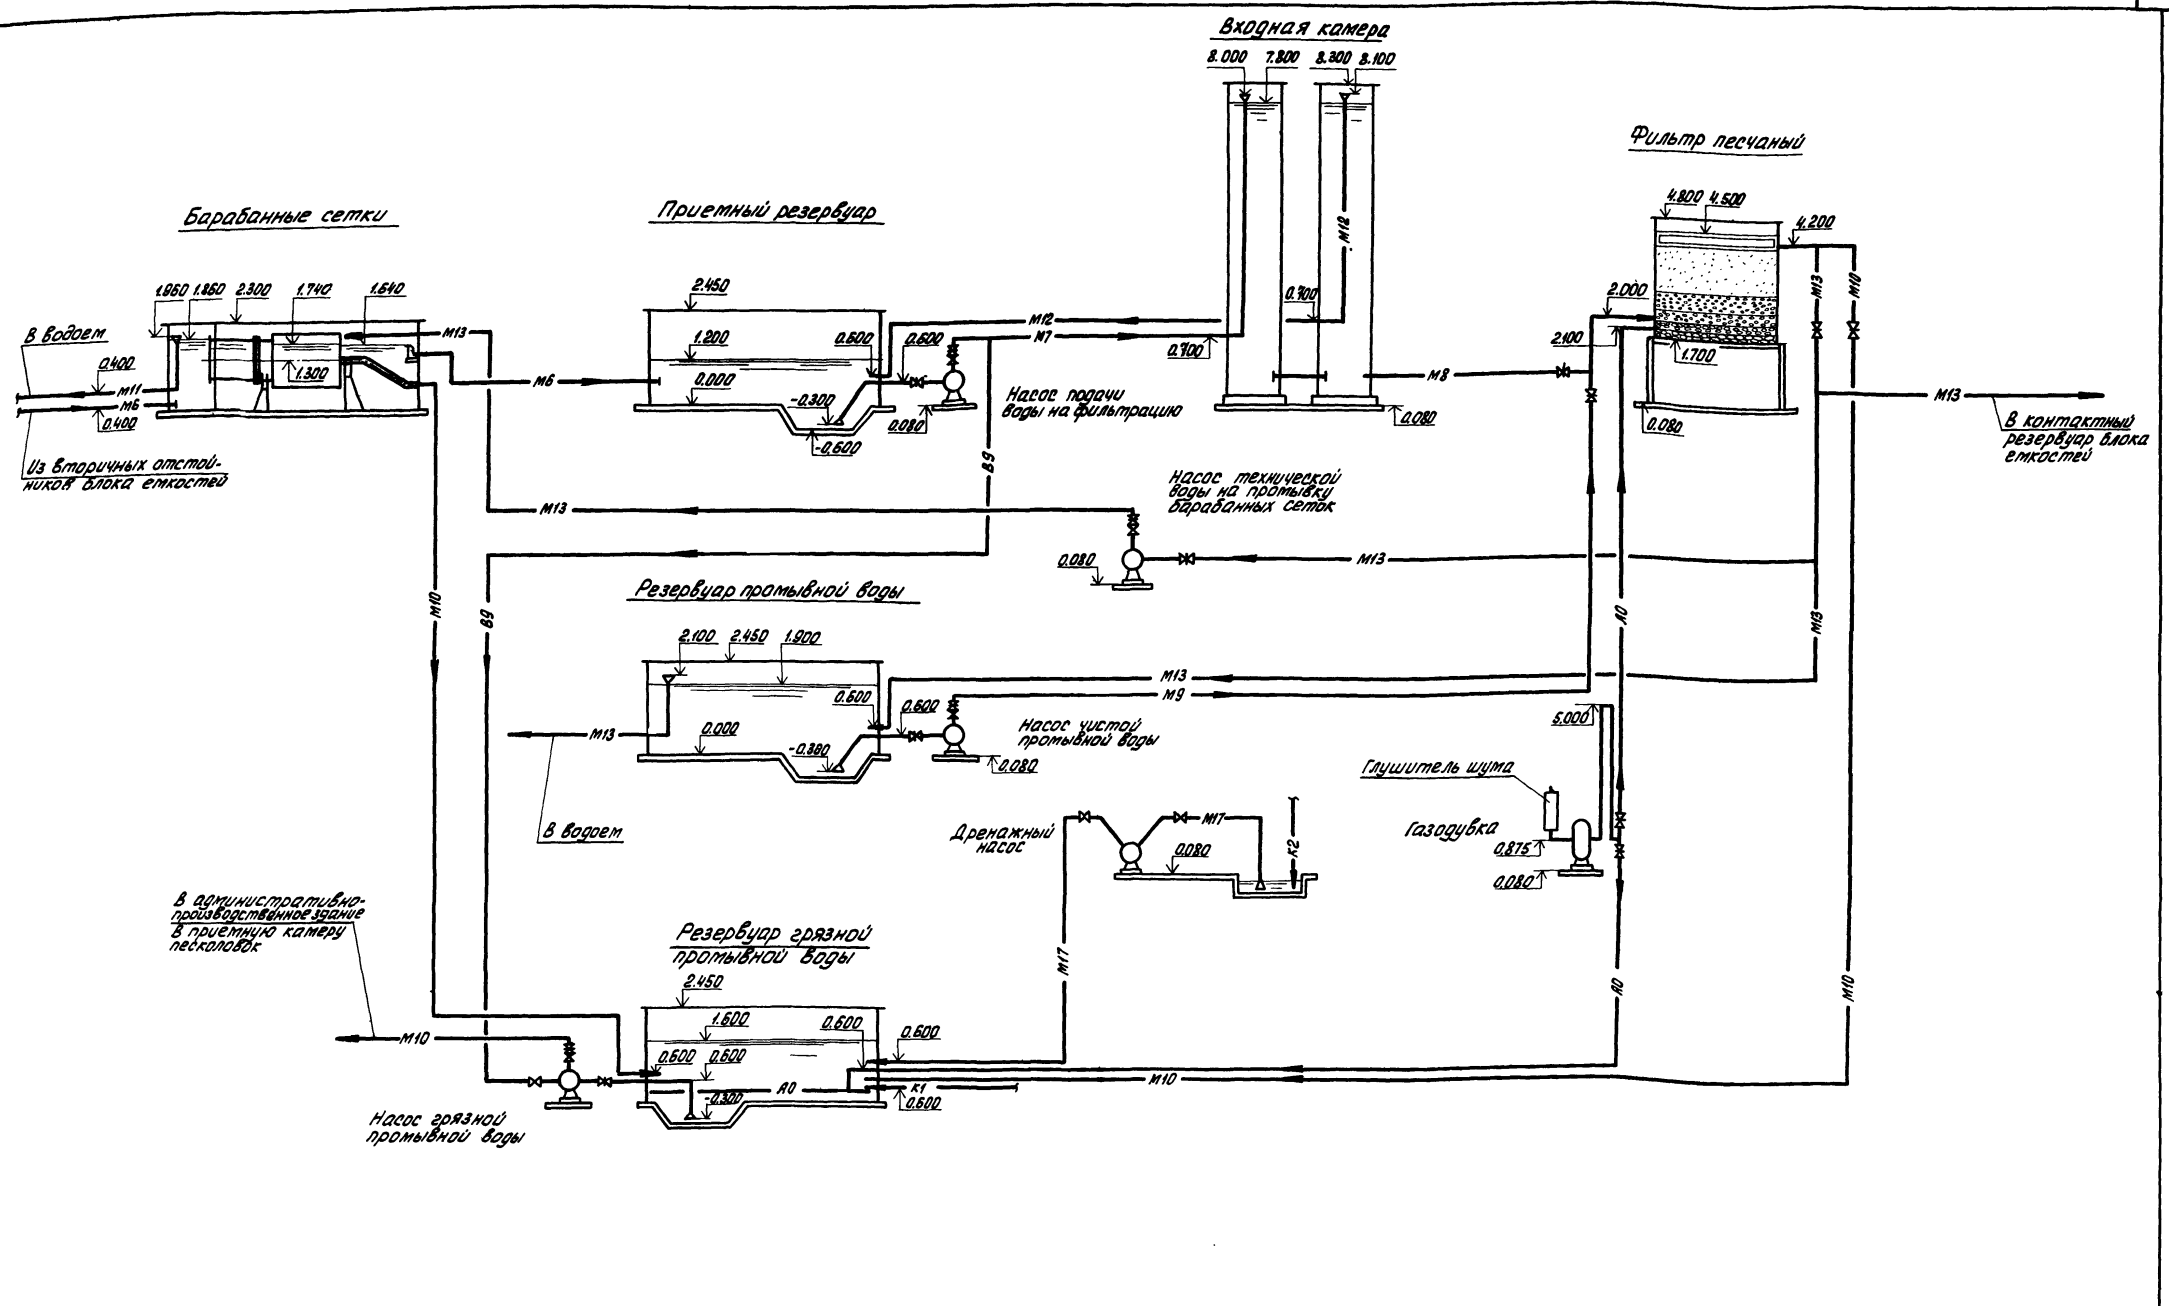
Входная камера

8.000 7.800 8.300 8.100

Фильтр песчаный

Барабанные сетки

Приемный резервуар

4.800 4.500
4.200

1.960 1.860 2.300 1.740 1.640

2.450

M12

0.700

M13 M10

2.000

В водоем
0.400
M11
M6
0.400

M13

1.200
0.600
0.600
M12
M7
0.700

2.100

1.700

1.300

M6

0.000
-0.300
-0.600
0.080

Насос подачи воды на фильтрацию

M8

0.080

0.080

M13

В контактный резервуар блока емкостей

Из вторичных отстойников блока емкостей

B9

Насос технической воды на промывку барабанных сеток

M13

0.080

M13

Резервуар промывной воды

M10

B9

A0

M13

2.100 2.450 1.900

M13
M9

0.600
0.600

Насос чистой промывной воды

5.000

M13

0.000
-0.380
0.080

Глушитель шума

В водоем

Дренажный насос

M17

0.080

K2

Газодувка

0.875
0.080

В административно-производственное здание
В приемную камеру песколовок

Резервуар грязной промывной воды

M17

A0

M10

2.450

1.600
0.600
0.600

M10

0.600 0.600

A0

K1

M10

-0.300

0.600

Насос грязной промывной воды